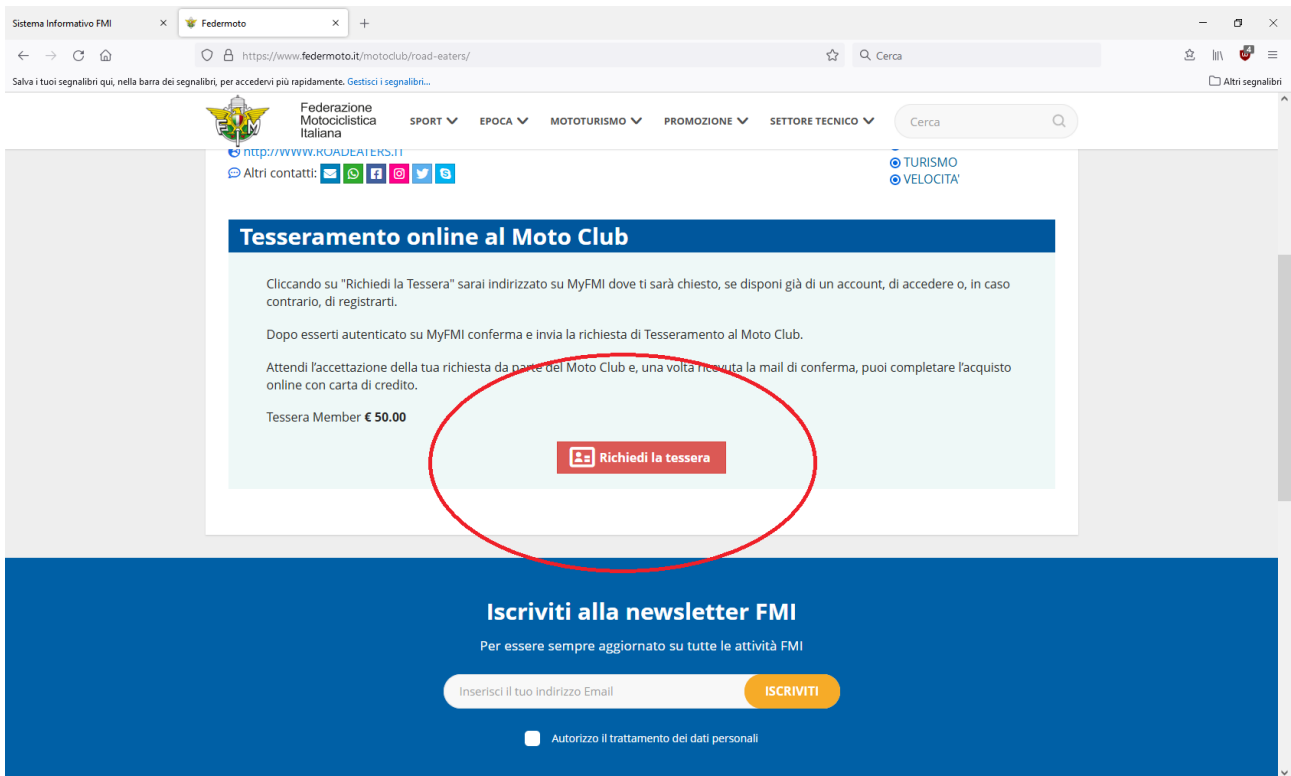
Sistema Informativo FMI × Federmoto × +

https://www.federmoto.it/motoclub/road-eaters/

Cerca

Salva i tuoi segnalibri qui, nella barra dei segnalibri, per accedervi più rapidamente. Gestisci i segnalibri...

Altri segnalibri

FMI

Federazione Motociclistica Italiana

SPORT EPOCA MOTOTURISMO PROMOZIONE SETTORE TECNICO

Cerca

http://WWW.ROADEATERS.IT

Altri contatti:

TURISMO
VELOCITA'

Tesseramento online al Moto Club

Cliccando su "Richiedi la Tessera" sarai indirizzato su MyFMI dove ti sarà chiesto, se disponi già di un account, di accedere o, in caso contrario, di registrarti.

Dopo esserti autenticato su MyFMI conferma e invia la richiesta di Tesseramento al Moto Club.

Attendi l'accettazione della tua richiesta da parte del Moto Club e, una volta ricevuta la mail di conferma, puoi completare l'acquisto online con carta di credito.

Tessera Member **€ 50.00**

Richiedi la tessera

Iscriviti alla newsletter FMI

Per essere sempre aggiornato su tutte le attività FMI

Inserisci il tuo indirizzo Email

ISCRIVITI

Autorizzo il trattamento dei dati personali